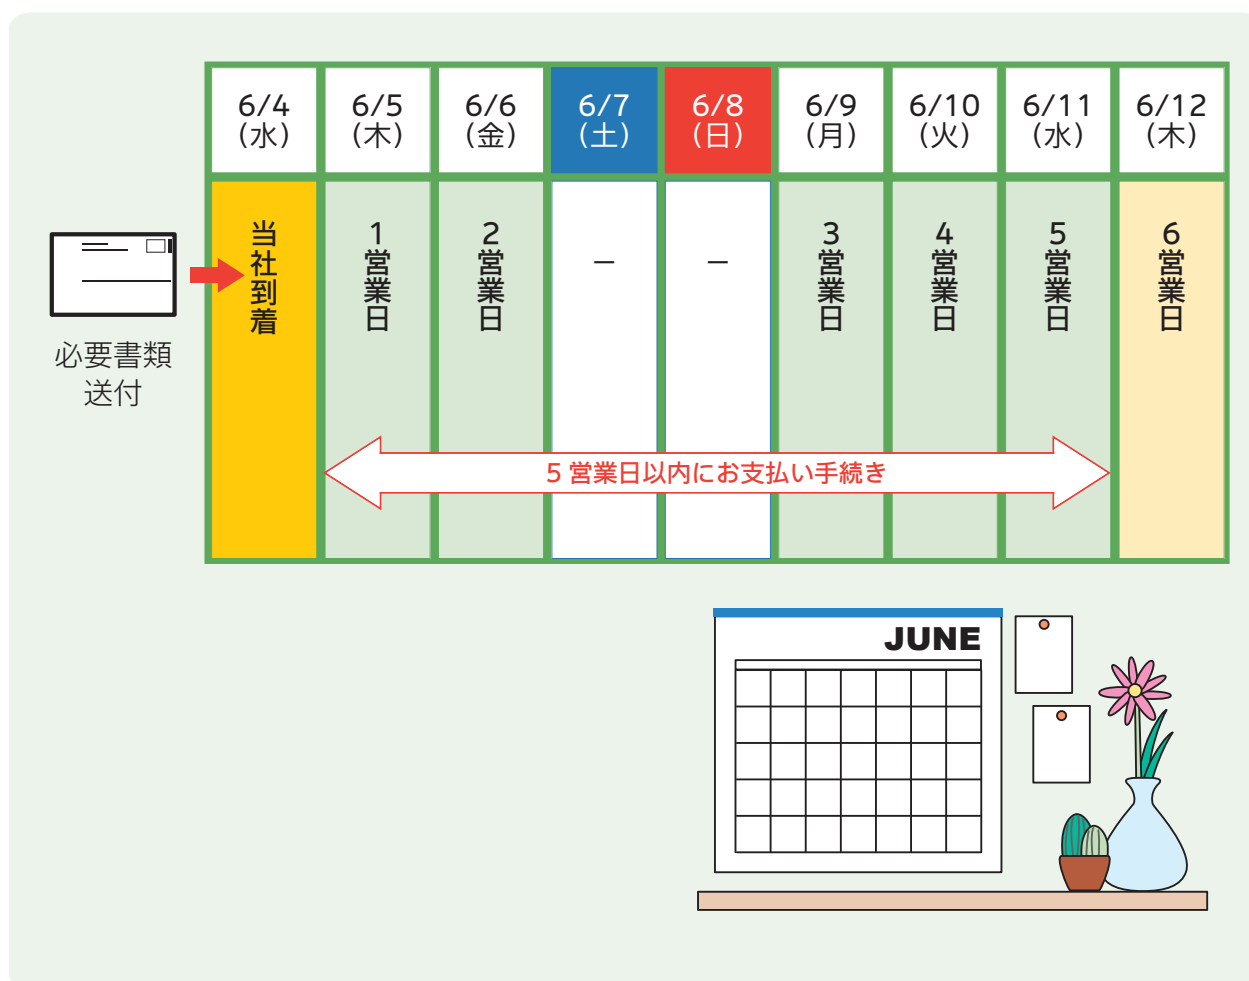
| 6/4（水） | 6/5（木） | 6/6（金） | 6/7（土） | 6/8（日） | 6/9（月） | 6/10（火） | 6/11（水） | 6/12（木） |
|---|---|---|---|---|---|---|---|---|
| 当社到着 | 1営業日 | 2営業日 | ー | ー | 3営業日 | 4営業日 | 5営業日 | 6営業日 |

必要書類送付

5 営業日以内にお支払い手続き

JUNE